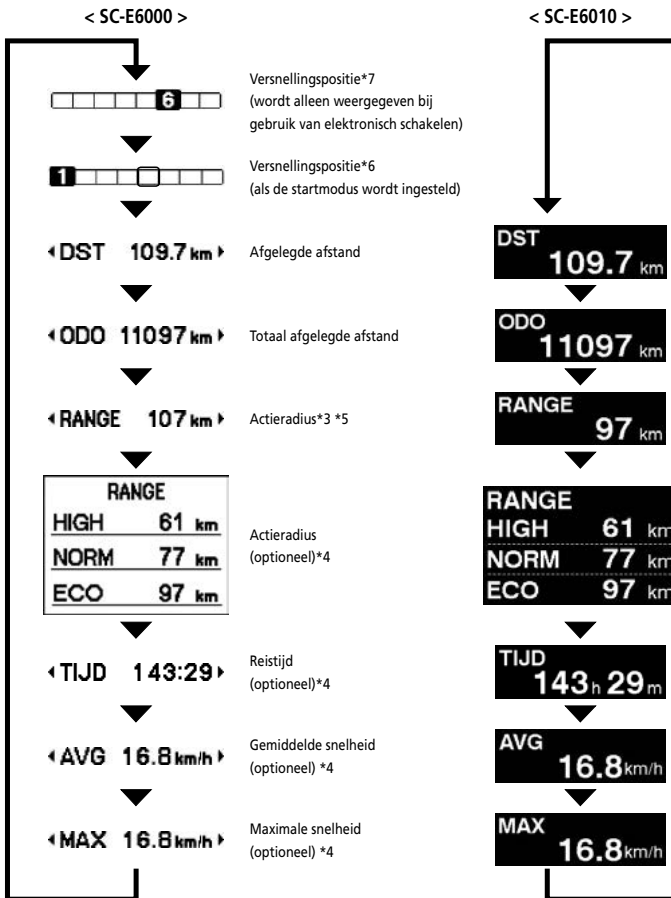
< SC-E6000 >

< SC-E6010 >

6

Versnellingspositie*7 (wordt alleen weergegeven bij gebruik van elektronisch schakelen)

1

Versnellingspositie*6 (als de startmodus wordt ingesteld)

DST 109.7 km

Afgelegde afstand

DST 109.7 km

ODO 11097 km

Totaal afgelegde afstand

ODO 11097 km

RANGE 107 km

Actieradius*3 *5

RANGE 97 km

| RANGE | |
|---|---|
| HIGH | 61 km |
| NORM | 77 km |
| ECO | 97 km |

Actieradius (optioneel)*4

| RANGE | |
|---|---|
| HIGH | 61 km |
| NORM | 77 km |
| ECO | 97 km |

TIJD 143:29

Reistijd (optioneel)*4

TIJD 143 h 29 m

AVG 16.8 km/h

Gemiddelde snelheid (optioneel) *4

AVG 16.8 km/h

MAX 16.8 km/h

Maximale snelheid (optioneel) *4

MAX 16.8 km/h